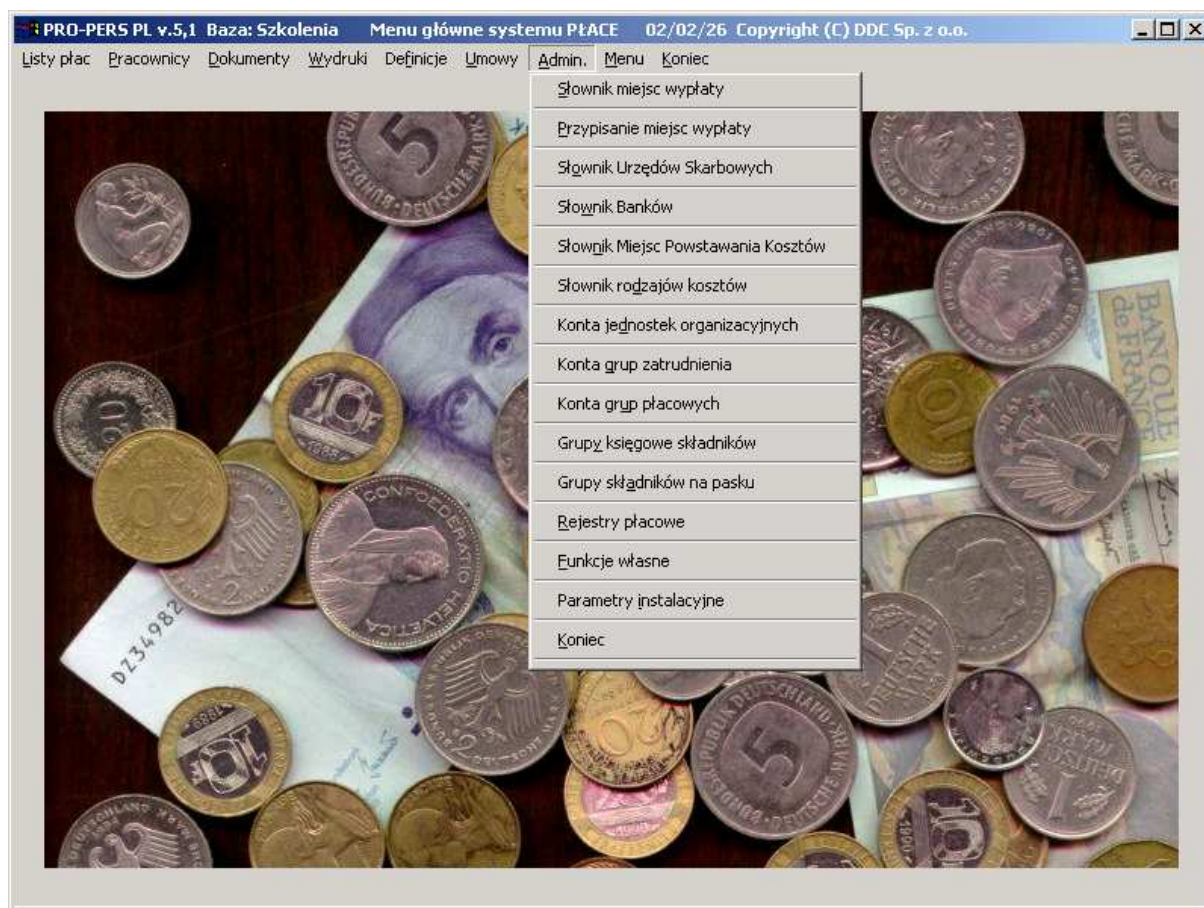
PRO-PERS PL v.5,1 Baza: Szkolenia Menu główne systemu PŁACE 02/02/26 Copyright (C) DDC Sp. z o.o.

Listy płac Pracownicy Dokumenty Wydruki Definicje Umowy Admin. Menu Koniec

Słownik miejsc wypłaty
Przypisanie miejsc wypłaty
Słownik Urzędów Skarbowych
Słownik Banków
Słownik Miejsc Powstawania Kosztów
Słownik rodzajów kosztów
Konta jednostek organizacyjnych
Konta grup zatrudnienia
Konta grup płacowych
Grupy księgowe składników
Grupy składników na pasku
Rejestry płacowe
Funkcje własne
Parametry instalacyjne
Koniec

BUNDESREPUBLIK DEUTSCHLAND DEUTSCHE MARK 5

10 F 1988

CONFOEDERATIO HELVETICA

20

2

DZ34982

BANQUE de FRANCE

10

1970

DEUTSCHE MARK

BUNDESREPUBLIK DEUTSCHLAND 5 DEUTSCHE MARK

1988 10

20

DEUTSCHE MARK 1